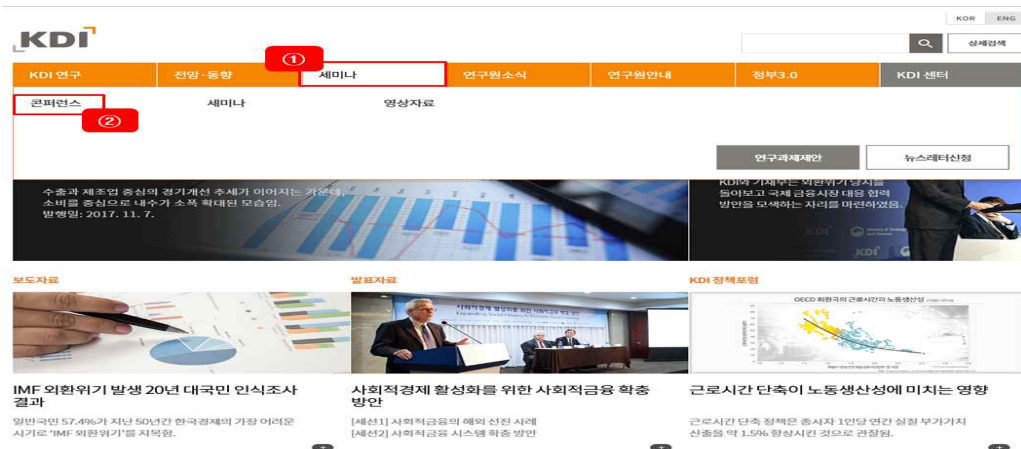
KOR ENG

KDI

상세검색

①

KDI 연구 | 전망·동향 | 세미나 | 연구원소식 | 연구원안내 | 정부3.0 | KDI 센터

콘퍼런스 | 세미나 | 영상자료

②

연구과제제안 | 뉴스레터신청

수출과 제조업 중심의 경기개선 추세가 이어지는 가운데, 소비를 중심으로 내수가 소폭 확대된 모습임.
발행일: 2017. 11. 7.

KDI와 기재부는 외환위기 당시를 돌아보고 국제 금융시장 대응 협력 방안을 모색하는 자리를 마련하였음.

보도자료

IMF 외환위기 발생 20년 대국민 인식조사 결과

일반국민 57.4%가 지난 50년간 한국경제의 가장 어려운 시기로 'IMF 외환위기'를 지목함.

발표자료

사회적경제 활성화를 위한 사회적금융 확충 방안

[세션1] 사회적금융의 해외 선진 사례
[세션2] 사회적금융 시스템 확충 방안

KDI 정책포럼

OECD 회원국의 근로시간과 노동생산성

근로시간 단축이 노동생산성에 미치는 영향

근로시간 단축 정책은 종사자 1인당 연간 실질 부가가치 산출을 약 1.5% 향상시킨 것으로 관찰됨.